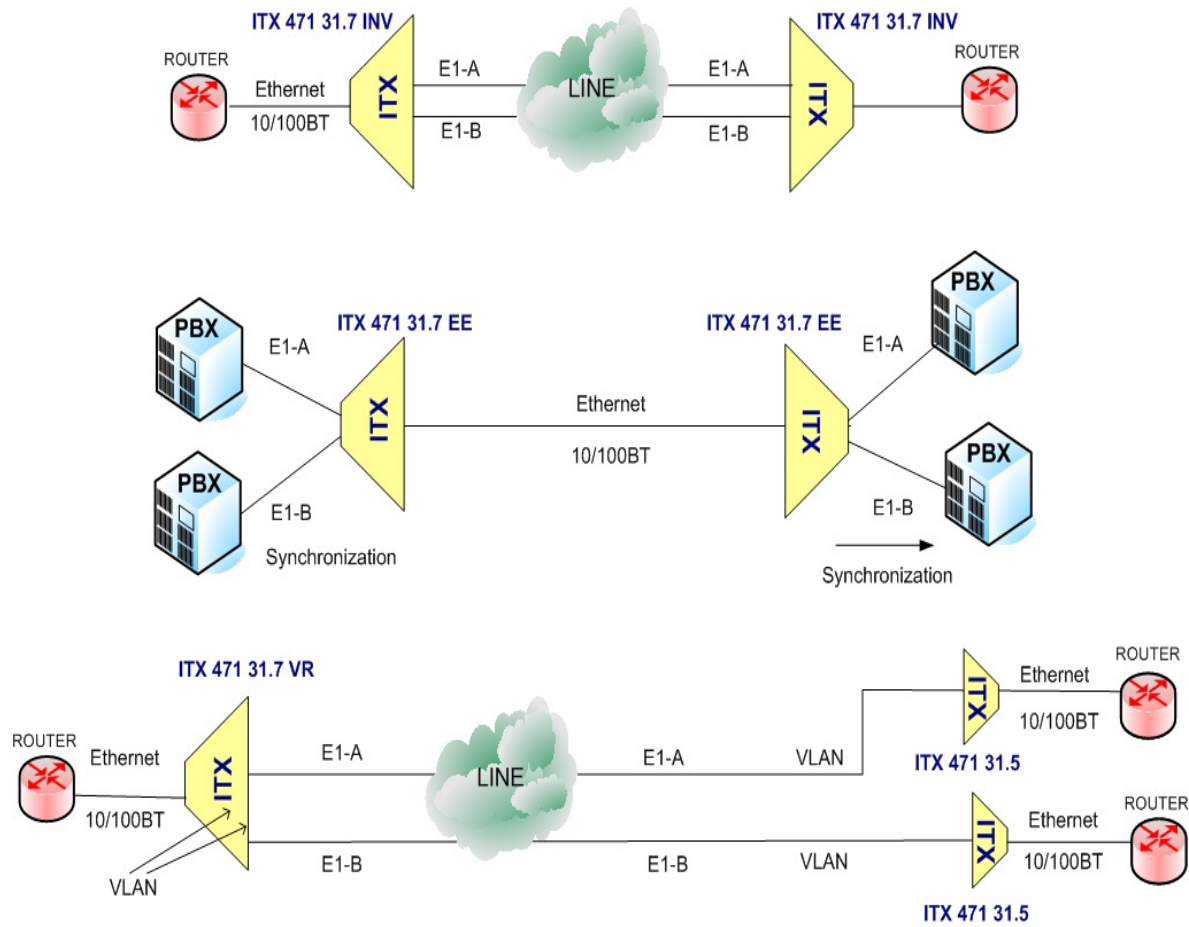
ITX 471 31.7 INV

ITX 471 31.7 INV

ROUTER

Ethernet

10/100BT

ITX

E1-A

E1-B

LINE

E1-A

E1-B

ITX

ROUTER

PBX

E1-A

ITX 471 31.7 EE

ITX

Ethernet

10/100BT

ITX 471 31.7 EE

ITX

PBX

E1-A

PBX

E1-B

Synchronization

PBX

E1-B

Synchronization

ITX 471 31.7 VR

ROUTER

Ethernet

10/100BT

ITX

VLAN

E1-A

E1-B

LINE

E1-A

E1-B

VLAN

VLAN

ITX

Ethernet

10/100BT

ROUTER

ITX 471 31.5

ITX

Ethernet

10/100BT

ROUTER

ITX 471 31.5